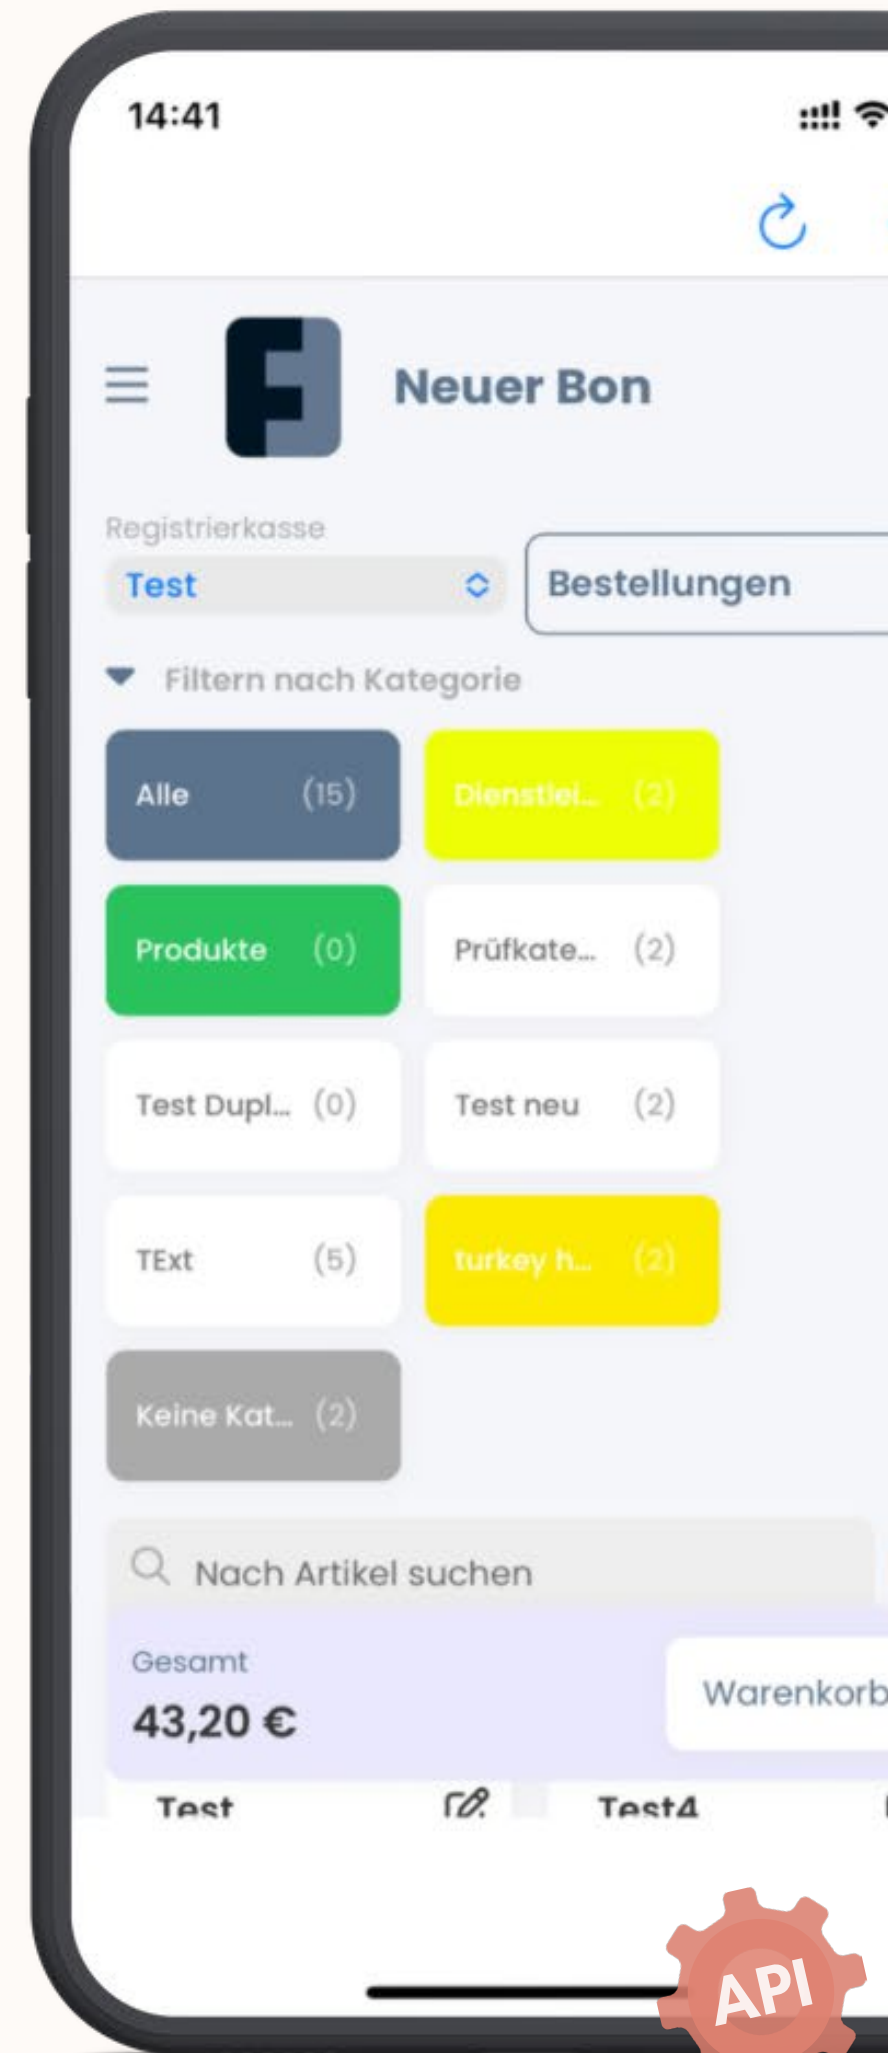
14:41

Neuer Bon

Registrierkasse
Test
Bestellungen

Filtern nach Kategorie

Alle (15)
Dienstlei... (2)
Produkte (0)
Prüfkate... (2)
Test Dupl... (0)
Test neu (2)
TExt (5)
turkey h... (2)
Keine Kat... (2)

Nach Artikel suchen

Gesamt
43,20 €
Warenkorb

Test
Test4

API